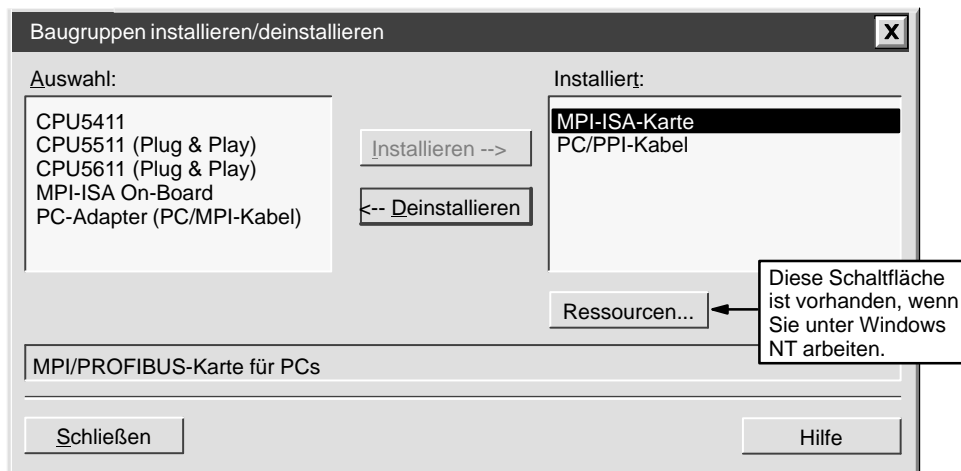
Baugruppen installieren/deinstallieren

X

Auswahl:

CPU5411
CPU5511 (Plug & Play)
CPU5611 (Plug & Play)
MPI-ISA On-Board
PC-Adapter (PC/MPI-Kabel)

Installieren -->

<-- Deinstallieren

Installiert:

MPI-ISA-Karte
PC/PPI-Kabel

Ressourcen...

Diese Schaltfläche ist vorhanden, wenn Sie unter Windows NT arbeiten.

MPI/PROFIBUS-Karte für PCs

Schließen

Hilfe